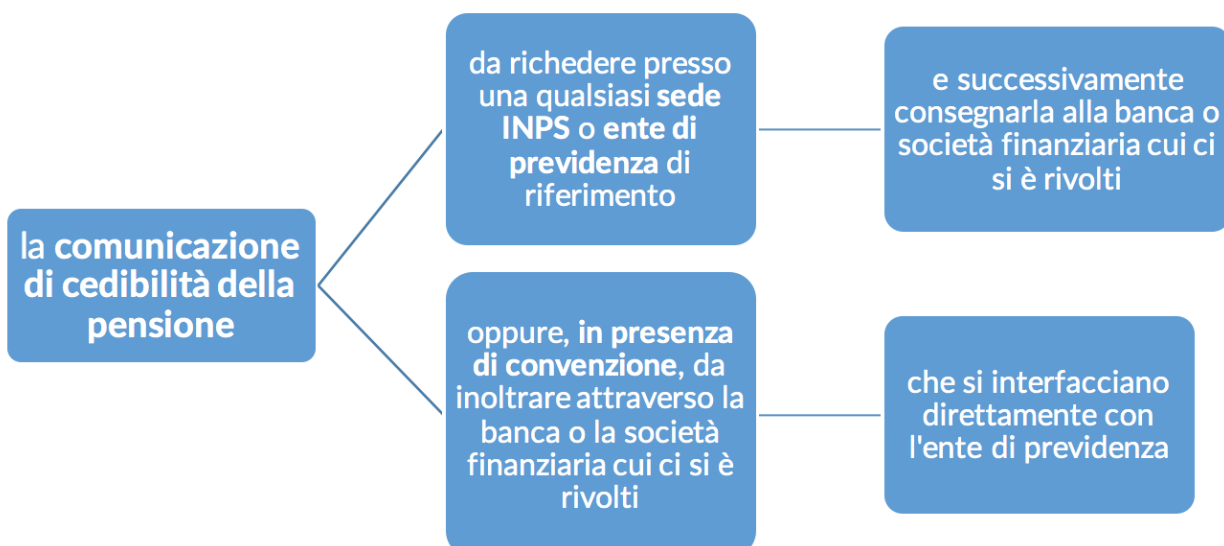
la comunicazione di cedibilità della pensione

da richedere presso una qualsiasi sede INPS o ente di previdenza di riferimento

e successivamente consegnarla alla banca o società finanziaria cui ci si è rivolti

oppure, in presenza di convenzione, da inoltrare attraverso la banca o la società finanziaria cui ci si è rivolti

che si interfacciano direttamente con l'ente di previdenza